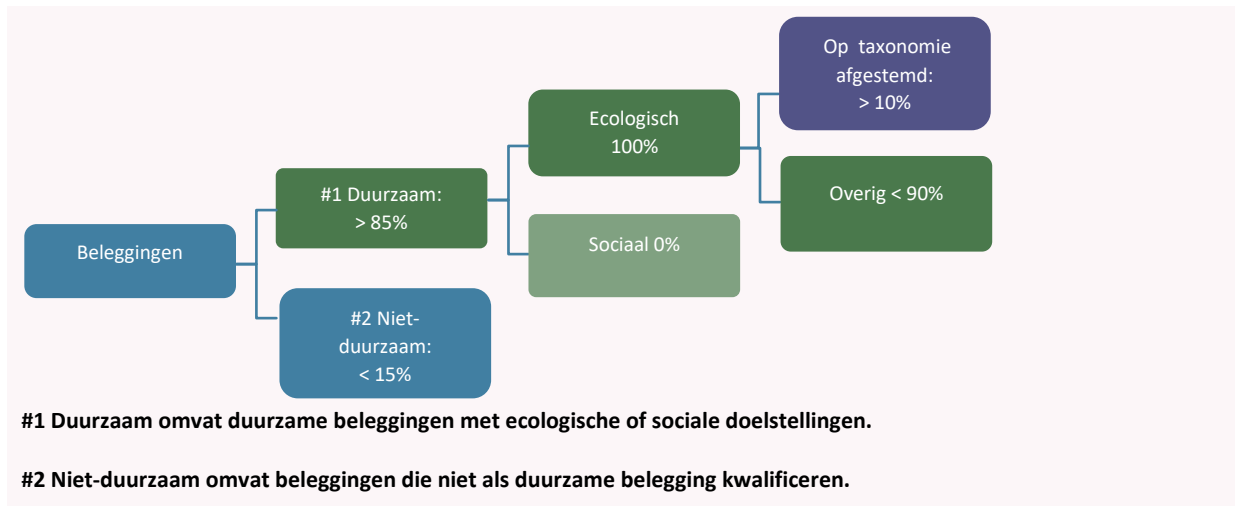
Beleggingen

#1 Duurzaam: > 85%

#2 Niet-duurzaam: < 15%

Ecologisch 100%

Sociaal 0%

Op taxonomie afgestemd: > 10%

Overig < 90%

#1 Duurzaam omvat duurzame beleggingen met ecologische of sociale doelstellingen.

#2 Niet-duurzaam omvat beleggingen die niet als duurzame belegging kwalificeren.